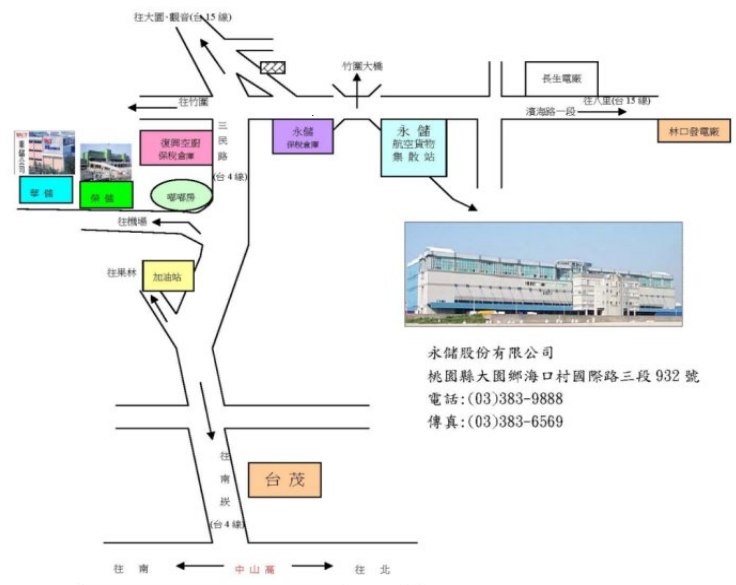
往大園·觀音(台15線)

竹圍大橋

長生電廠

往竹圍

濱海路一段

往八里(台15線)

三民路

(台4線)

復興空廚保稅倉庫

永儲保稅倉庫

永儲航空貨物集散站

林口發電廠

華儲公司

華儲

榮儲

嘟嘟房

往機場

往果林

加油站

永儲股份有限公司
桃園縣大園鄉海口村國際路三段932號
電話:(03)383-9888
傳真:(03)383-6569

往南崁

(台4線)

台茂

往南

中山高

往北